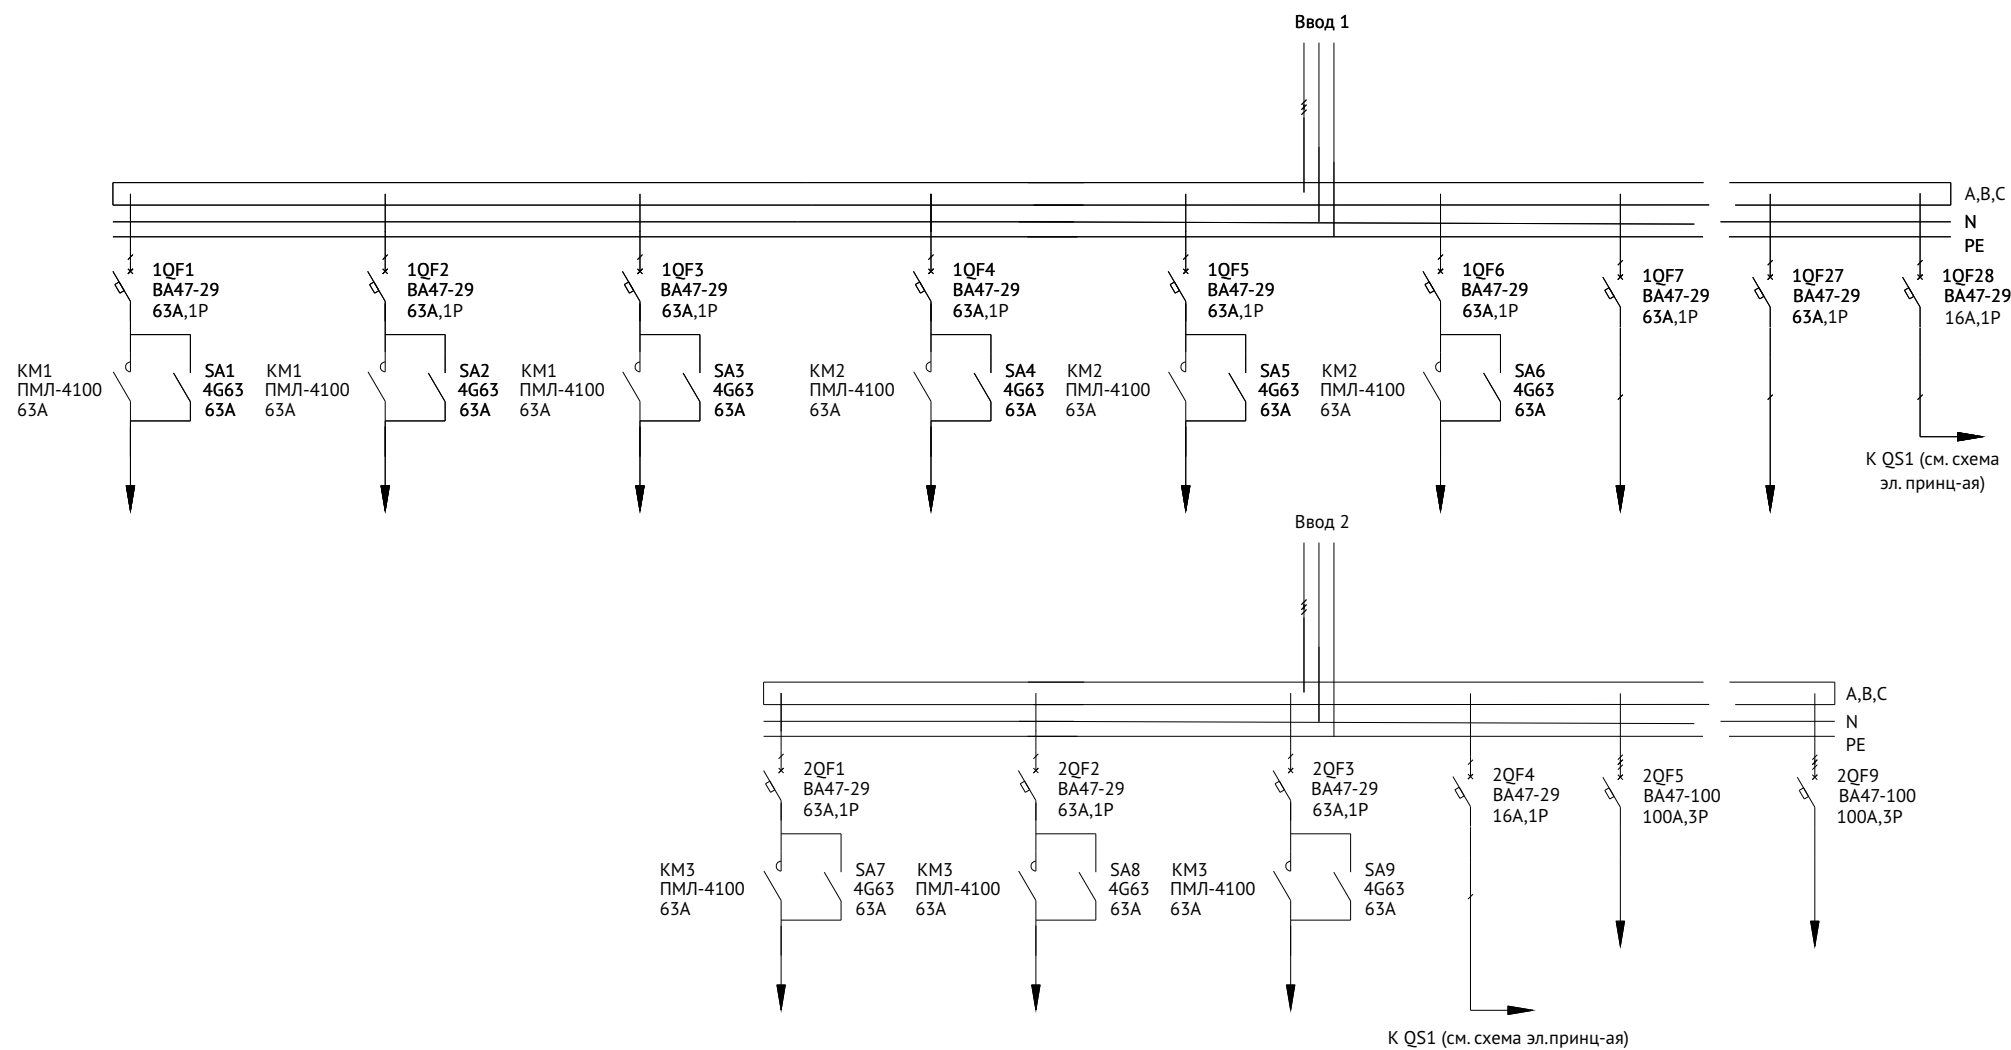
Ввод 1

A,B,C
N
PE

1QF1
ВА47-29
63А,1Р

KM1
ПМЛ-4100
63А

SA1
4G63
63A

1QF2
ВА47-29
63А,1Р

KM1
ПМЛ-4100
63А

SA2
4G63
63A

1QF3
ВА47-29
63А,1Р

KM1
ПМЛ-4100
63А

SA3
4G63
63A

1QF4
ВА47-29
63А,1Р

KM2
ПМЛ-4100
63А

SA4
4G63
63A

1QF5
ВА47-29
63А,1Р

KM2
ПМЛ-4100
63А

SA5
4G63
63A

1QF6
ВА47-29
63А,1Р

KM2
ПМЛ-4100
63А

SA6
4G63
63A

1QF7
ВА47-29
63А,1Р

1QF27
ВА47-29
63А,1Р

1QF28
ВА47-29
16А,1Р

К QS1 (см. схема эл. принц-ая)

Ввод 2

A,B,C
N
PE

2QF1
ВА47-29
63А,1Р

KM3
ПМЛ-4100
63А

SA7
4G63
63A

2QF2
ВА47-29
63А,1Р

KM3
ПМЛ-4100
63А

SA8
4G63
63A

2QF3
ВА47-29
63А,1Р

KM3
ПМЛ-4100
63А

SA9
4G63
63A

2QF4
ВА47-29
16А,1Р

2QF5
ВА47-100
100А,3Р

2QF9
ВА47-100
100А,3Р

К QS1 (см. схема эл.принц-ая)